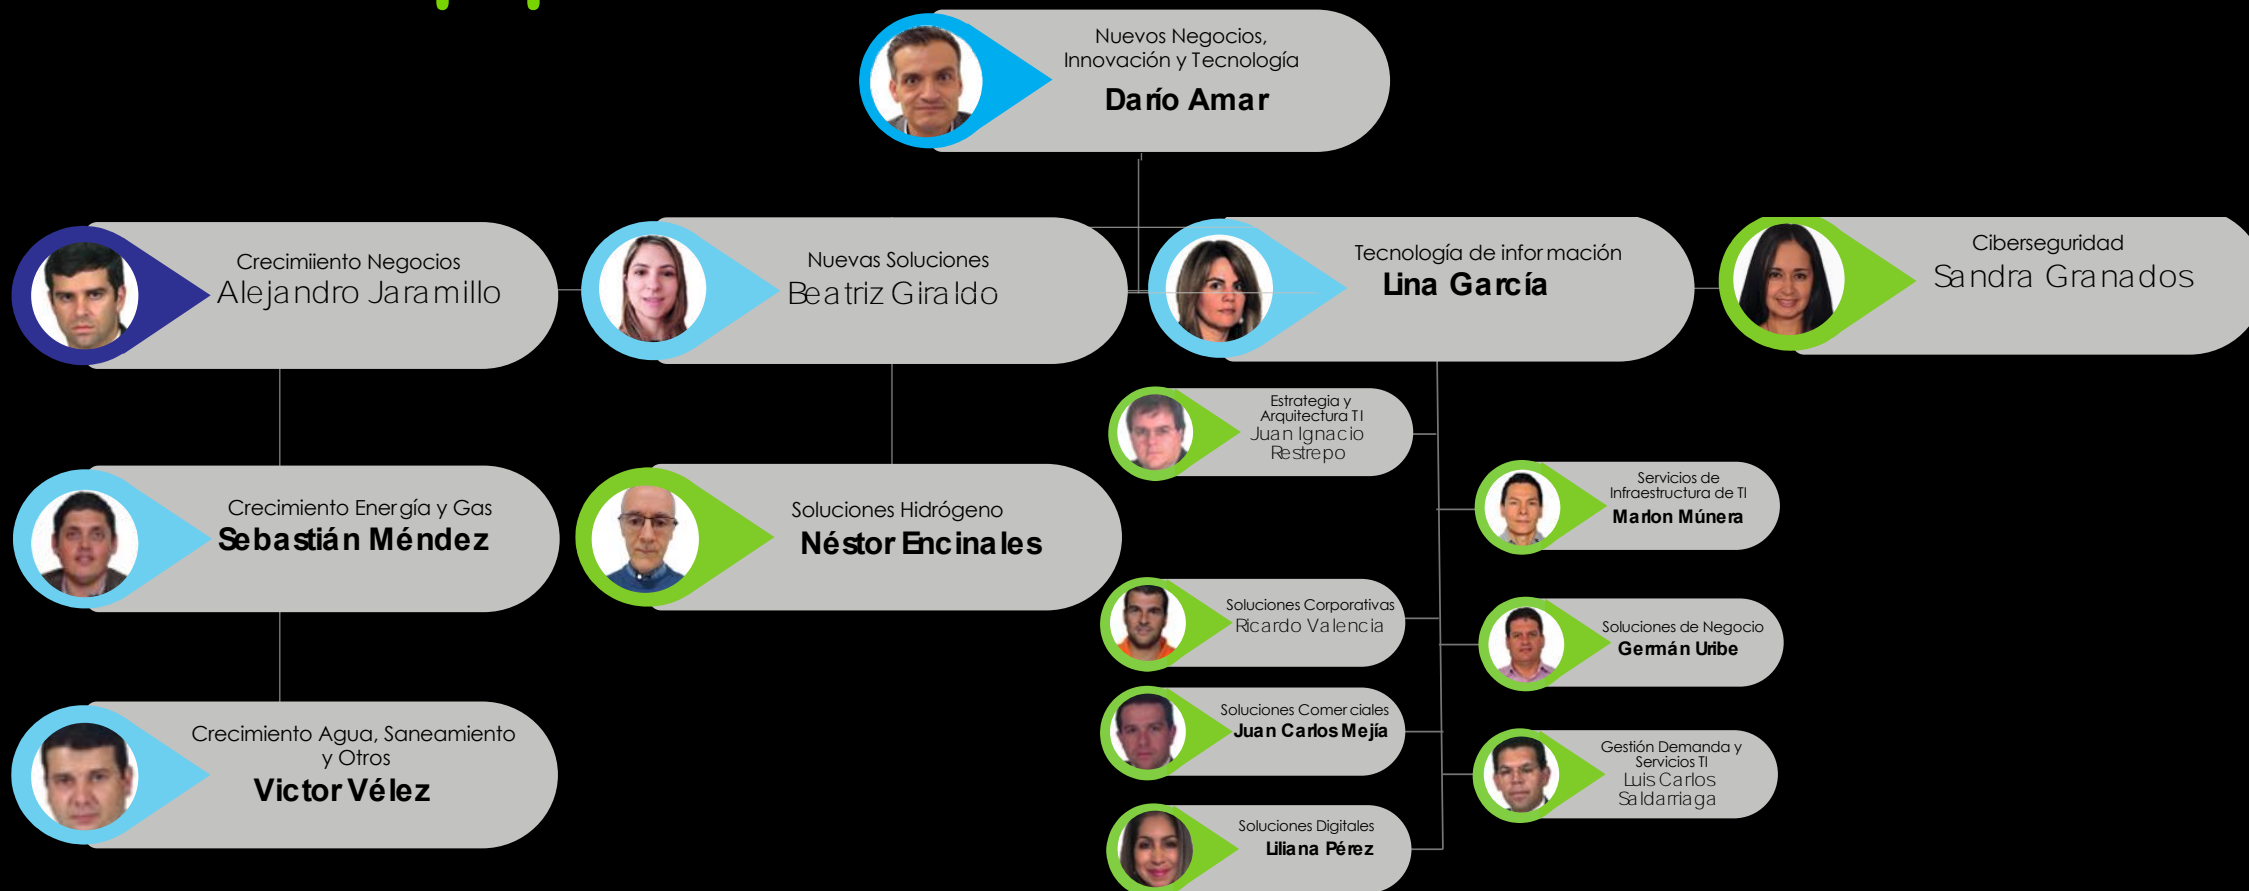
Nuevos Negocios, Innovación y Tecnología
Darío Amar

Crecimiiento Negocios
Alejandro Jaramillo

Nuevas Soluciones
Beatriz Giraldo

Tecnología de información
Lina García

Ciberseguridad
Sandra Granados

Estrategia y Arquitectura TI
Juan Ignacio Restrepo

Servicios de Infraestructura de TI
Marlon Múnera

Crecimiento Energía y Gas
Sebastián Méndez

Soluciones Hidrógeno
Néstor Encinales

Soluciones Corporativas
Ricardo Valencia

Soluciones de Negocio
Germán Uribe

Soluciones Comerciales
Juan Carlos Mejía

Crecimiento Agua, Saneamiento y Otros
Victor Vélez

Gestión Demanda y Servicios TI
Luis Carlos Saldarriaga

Soluciones Digitales
Liliana Pérez